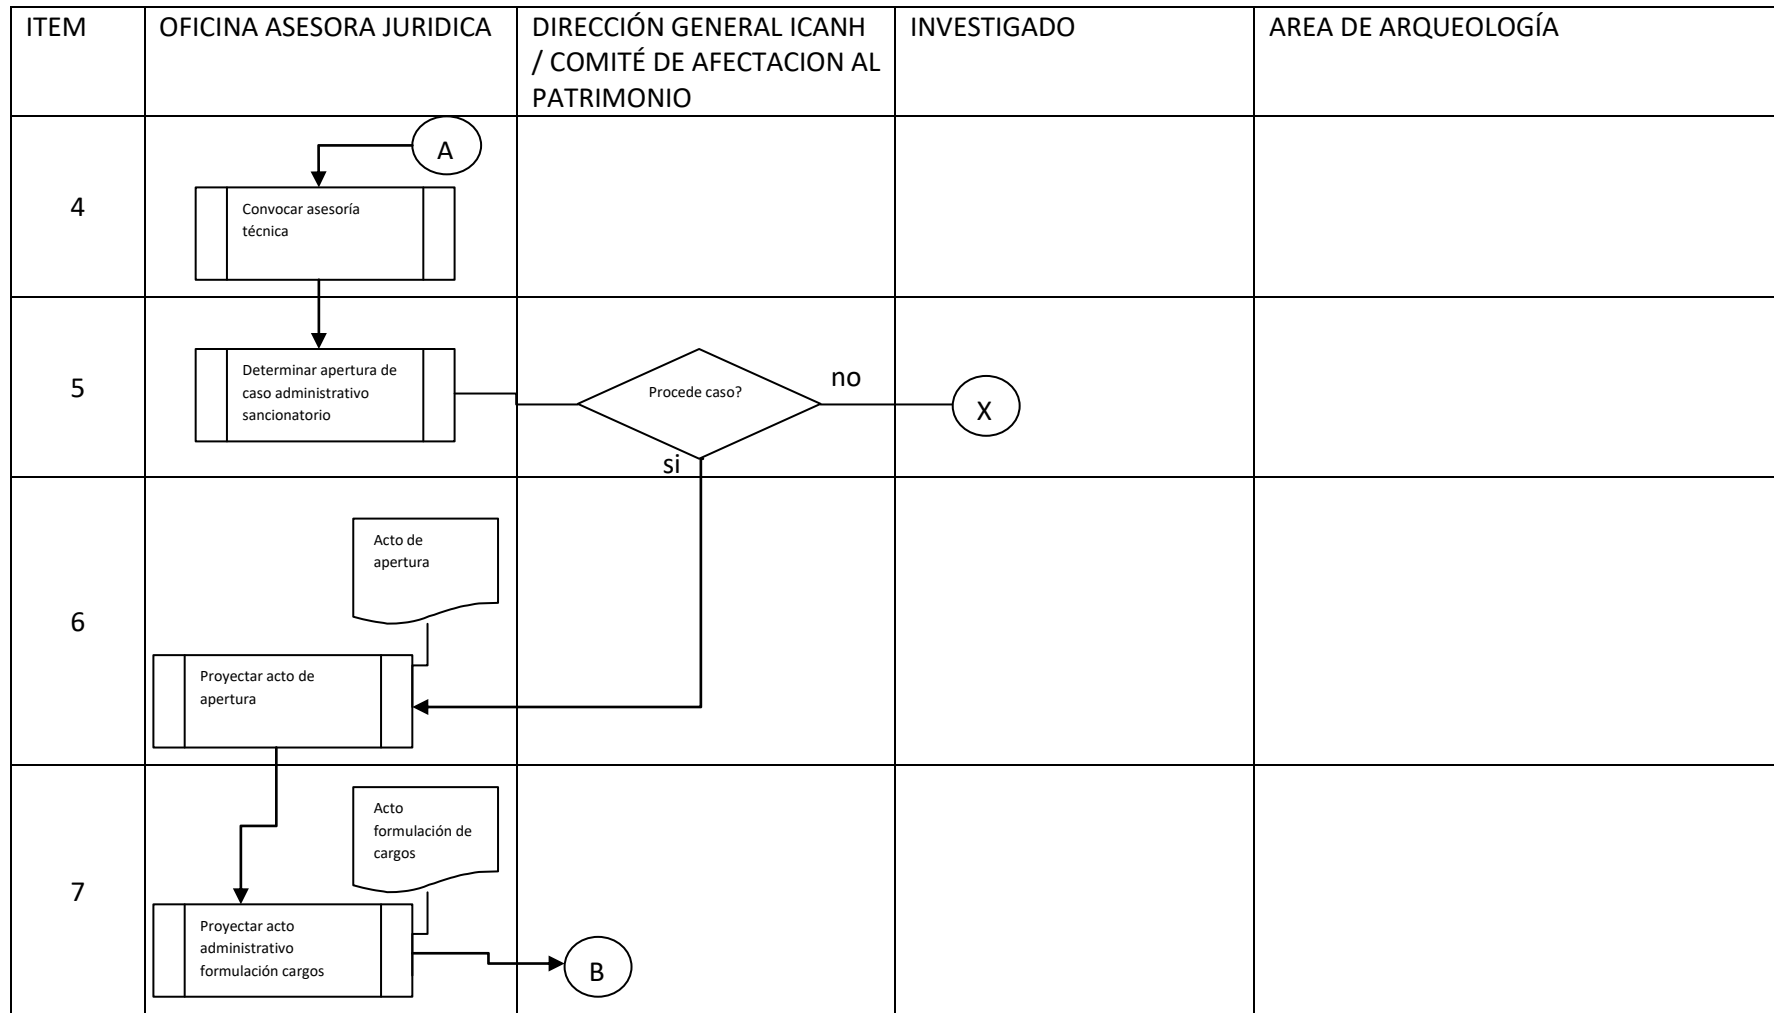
| ITEM | OFICINA ASESORA JURIDICA | DIRECCIÓN GENERAL ICANH / COMITÉ DE AFECTACION AL PATRIMONIO | INVESTIGADO | AREA DE ARQUEOLOGÍA |
|---|---|---|---|---|
| 4 | A<br>Convocar asesoría técnica | | | |
| 5 | Determinar apertura de caso administrativo sancionatorio | Procede caso?<br>no<br>si | X | |
| 6 | Acto de apertura<br>Proyectar acto de apertura | | | |
| 7 | Acto formulación de cargos<br>Proyectar acto administrativo formulación cargos | B | | |